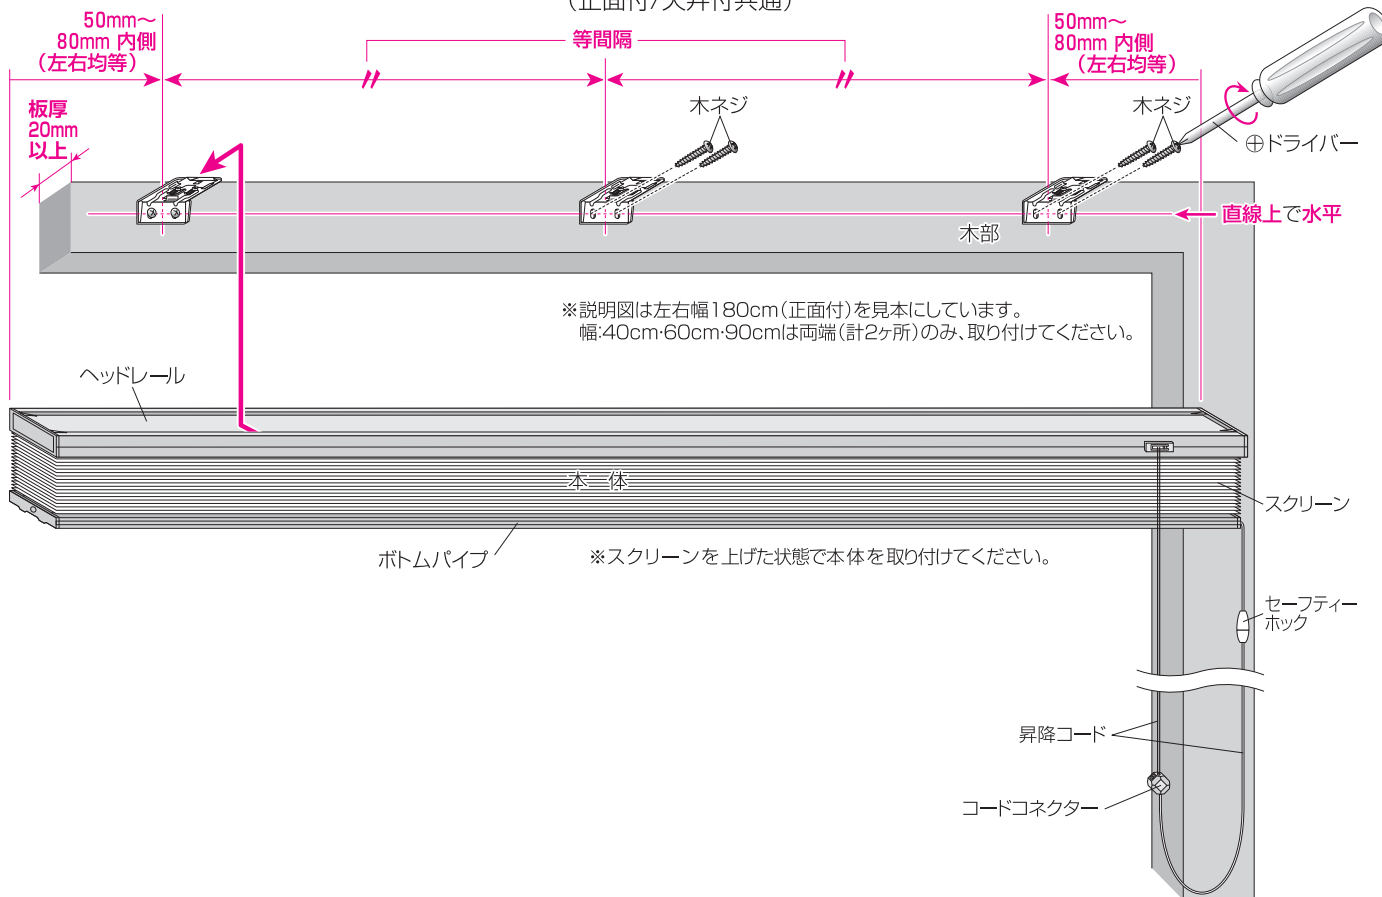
（正面付/天井付共通）

50mm～ 80mm 内側（左右均等）

等間隔

50mm～ 80mm 内側（左右均等）

板厚 20mm 以上

木ネジ

木ネジ

⊕ドライバー

直線上で水平

木部

※説明図は左右幅180cm（正面付）を見本にしています。
幅:40cm·60cm·90cmは両端（計2ヶ所）のみ、取り付けてください。

ヘッドレール

本 体

スクリーン

ボトムパイプ

※スクリーンを上げた状態で本体を取り付けてください。

セーフティーホック

昇降コード

コードコネクター